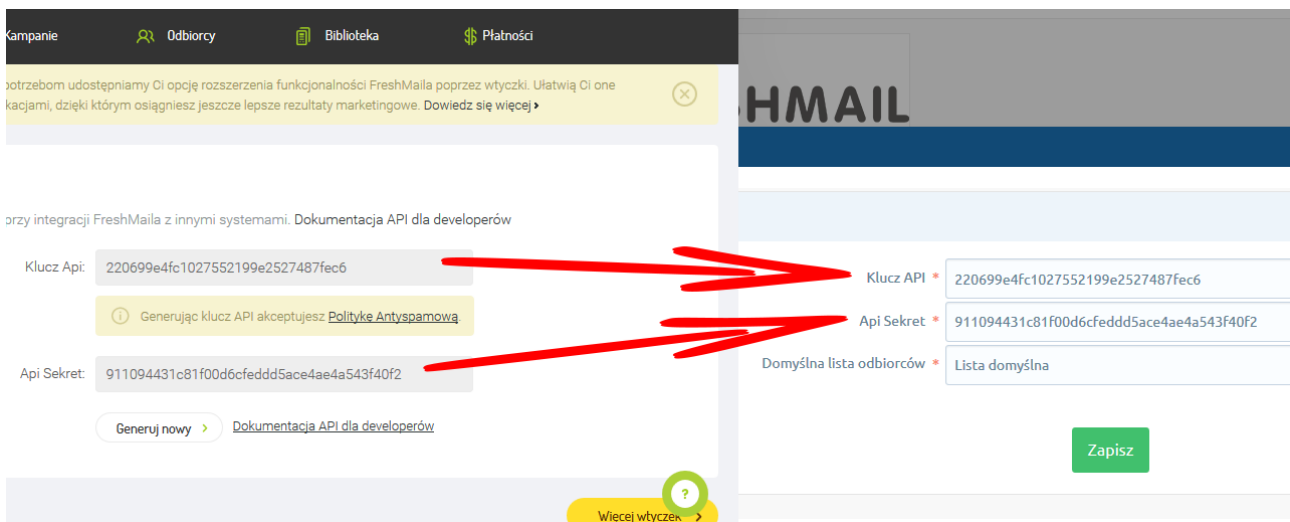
Kampanie Odbiorcy Biblioteka Płatności

potrzebom udostępniamy Ci opcję rozszerzenia funkcjonalności FreshMaila poprzez wtyczki. Ułatwią Ci one kacjami, dzięki którym osiągniesz jeszcze lepsze rezultaty marketingowe. Dowiedz się więcej ›

przy integracji FreshMaila z innymi systemami. Dokumentacja API dla developerów

Klucz Api: 220699e4fc1027552199e2527487fec6

Generując klucz API akceptujesz Politykę Antyspamową.

Api Sekret: 911094431c81f00d6cfeddd5ace4ae4a543f40f2

Generuj nowy › Dokumentacja API dla developerów

Więcej wtyczek ›

?

HMAIL

Klucz API * 220699e4fc1027552199e2527487fec6

Api Sekret * 911094431c81f00d6cfeddd5ace4ae4a543f40f2

Domyślna lista odbiorców * Lista domyślna

Zapisz